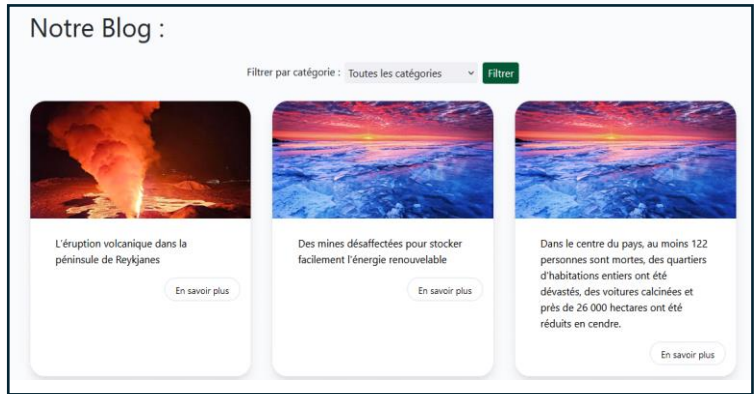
Notre Blog :

Filtrer par catégorie : Toutes les catégories Filtrer

L'éruption volcanique dans la péninsule de Reykjanes

En savoir plus

Des mines désaffectées pour stocker facilement l'énergie renouvelable

En savoir plus

Dans le centre du pays, au moins 122 personnes sont mortes, des quartiers d'habitations entiers ont été dévastés, des voitures calcinées et près de 26 000 hectares ont été réduits en cendre.

En savoir plus